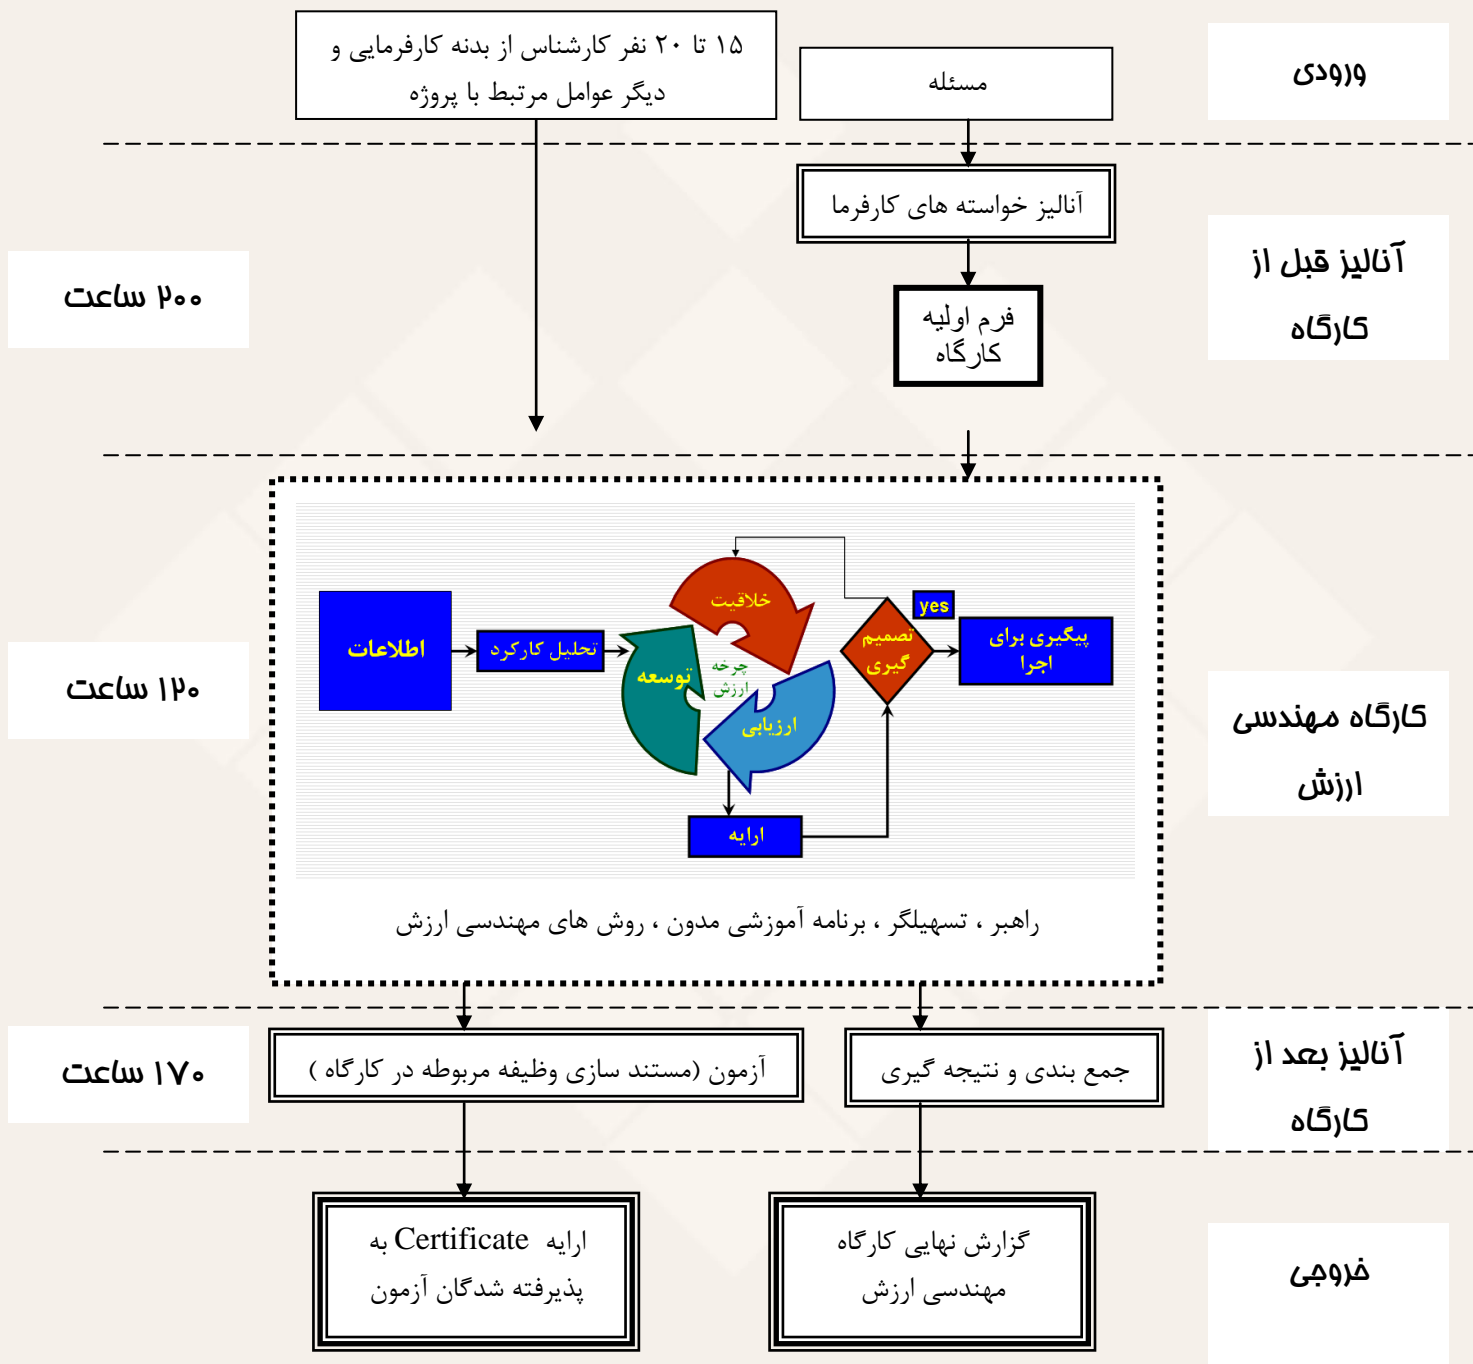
ورودی

۱۵ تا ۲۰ نفر کارشناس از بدنه کارفرمایی و دیگر عوامل مرتبط با پروژه

مسئله

آنالیز قبل از کارگاه

آنالیز خواسته های کارفرما

فرم اولیه کارگاه

۲۰۰ ساعت

کارگاه مهندسی ارزش

۱۲۰ ساعت

اطلاعات

تحلیل کارکرد

خلاقیت

توسعه

چرخه ارزش

ارزیابی

تصمیم گیری

yes

پیگیری برای اجرا

ارایه

راهبر ، تسهیلگر ، برنامه آموزشی مدون ، روش های مهندسی ارزش

آنالیز بعد از کارگاه

۱۷۰ ساعت

آزمون (مستند سازی وظیفه مربوطه در کارگاه )

جمع بندی و نتیجه گیری

خروجی

ارایه Certificate به پذیرفته شدگان آزمون

گزارش نهایی کارگاه مهندسی ارزش